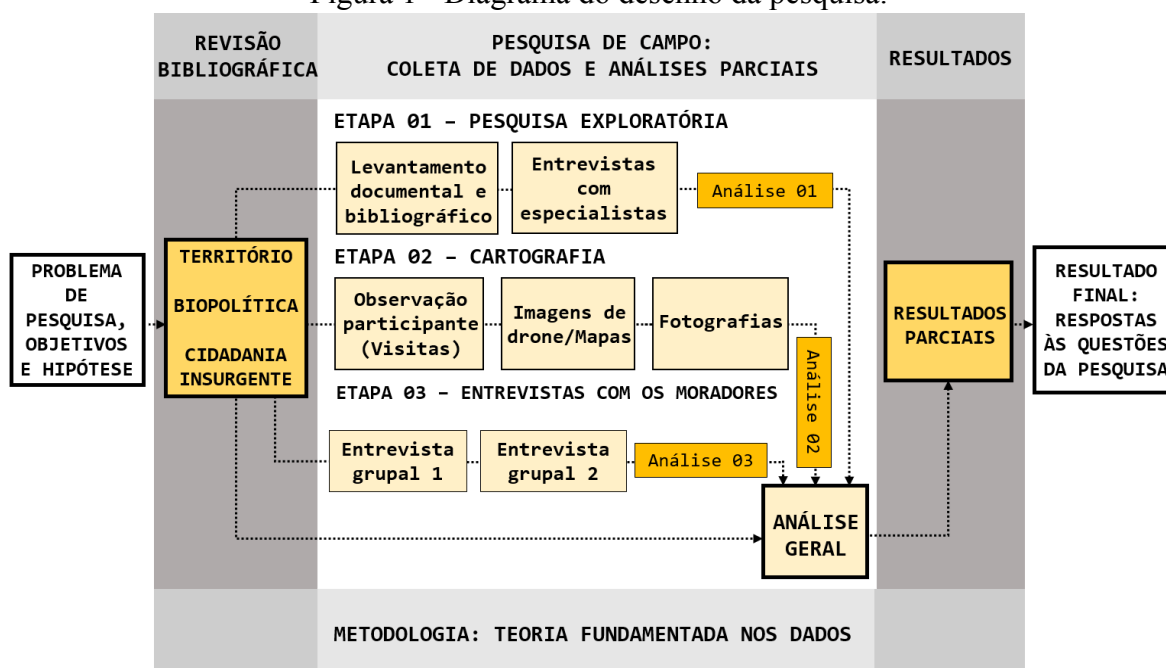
Figura 1 – Diagrama do desenho da pesquisa.

REVISÃO BIBLIOGRÁFICA

PESQUISA DE CAMPO: COLETA DE DADOS E ANÁLISES PARCIAIS

RESULTADOS

ETAPA 01 – PESQUISA EXPLORATÓRIA

Levantamento documental e bibliográfico

Entrevistas com especialistas

Análise 01

PROBLEMA DE PESQUISA, OBJETIVOS E HIPÓTESE

TERRITÓRIO

BIOPOLÍTICA

CIDADANIA INSURGENTE

ETAPA 02 – CARTOGRAFIA

Observação participante (Visitas)

Imagens de drone/Mapas

Fotografias

Análise 02

RESULTADOS PARCIAIS

RESULTADO FINAL: RESPOSTAS ÀS QUESTÕES DA PESQUISA

ETAPA 03 – ENTREVISTAS COM OS MORADORES

Entrevista grupal 1

Entrevista grupal 2

Análise 03

ANÁLISE GERAL

METODOLOGIA: TEORIA FUNDAMENTADA NOS DADOS